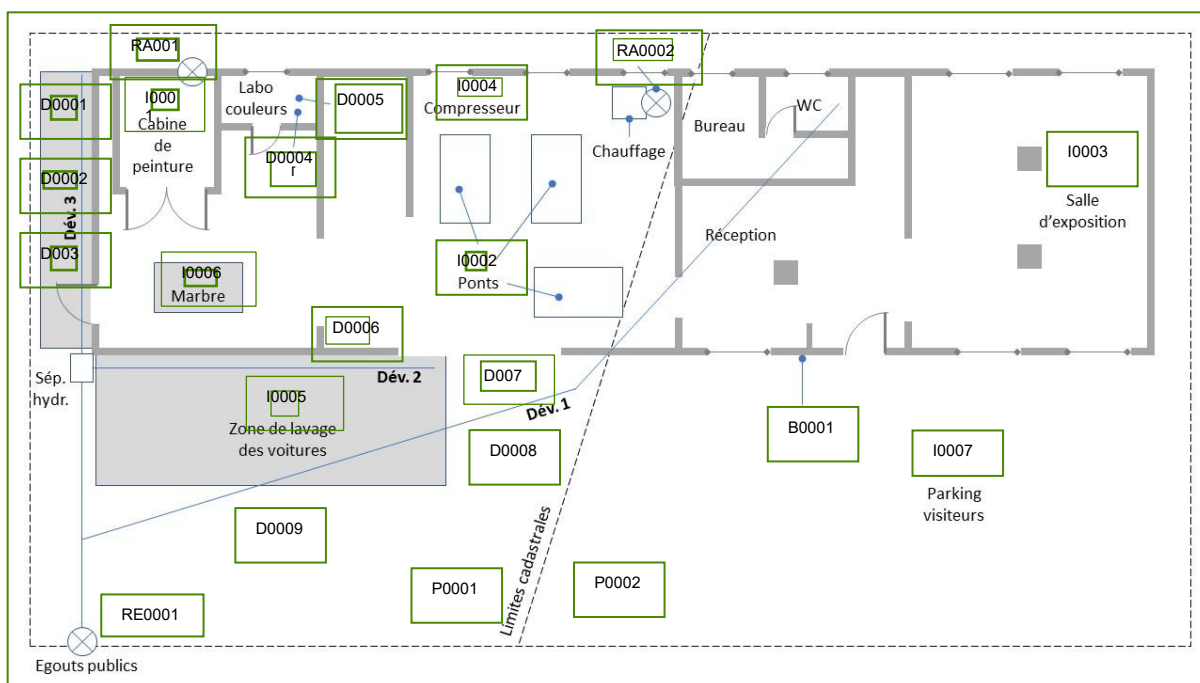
RA001
RA0002
D0001
I000
Cabine de peinture
Labo couleurs
D0005
I0004
Compresseur
Chauffage
Bureau
WC
I0003
Salle d'exposition
D0002
D0004
Dév. 3
D003
I0006
Marbre
I0002
Ponts
Réception
D0006
Sép. hydr.
I0005
Zone de lavage des voitures
Dév. 2
D007
Dév. 1
B0001
I0007
Parking visiteurs
D0008
D0009
Limites cadastrales
P0001
P0002
RE0001
Egouts publics